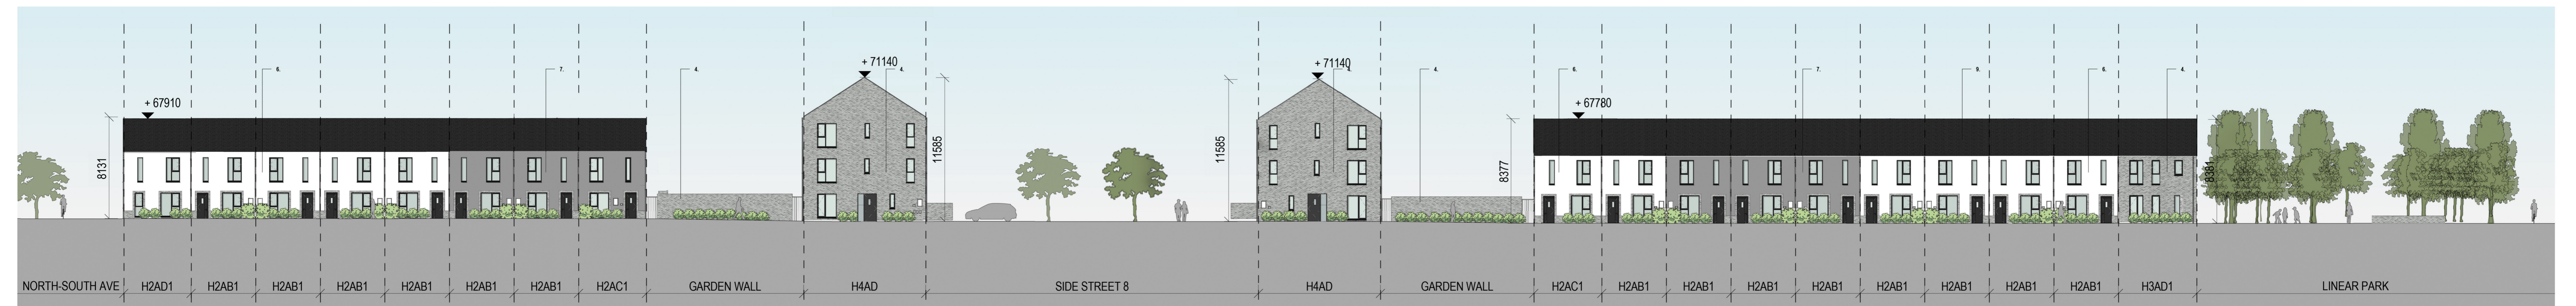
+ 67910

8131

6.

7.

4.

+ 71140

4.

11585

11585

+ 71140

4.

6.

+ 67780

8377

7.

9.

6.

4.

8381

NORTH-SOUTH AVE

H2AD1

H2AB1

H2AB1

H2AB1

H2AB1

H2AB1

H2AB1

H2AC1

GARDEN WALL

H4AD

SIDE STREET 8

H4AD

GARDEN WALL

H2AC1

H2AB1

H2AB1

H2AB1

H2AB1

H2AB1

H2AB1

H2AB1

H2AB1

H3AD1

LINEAR PARK